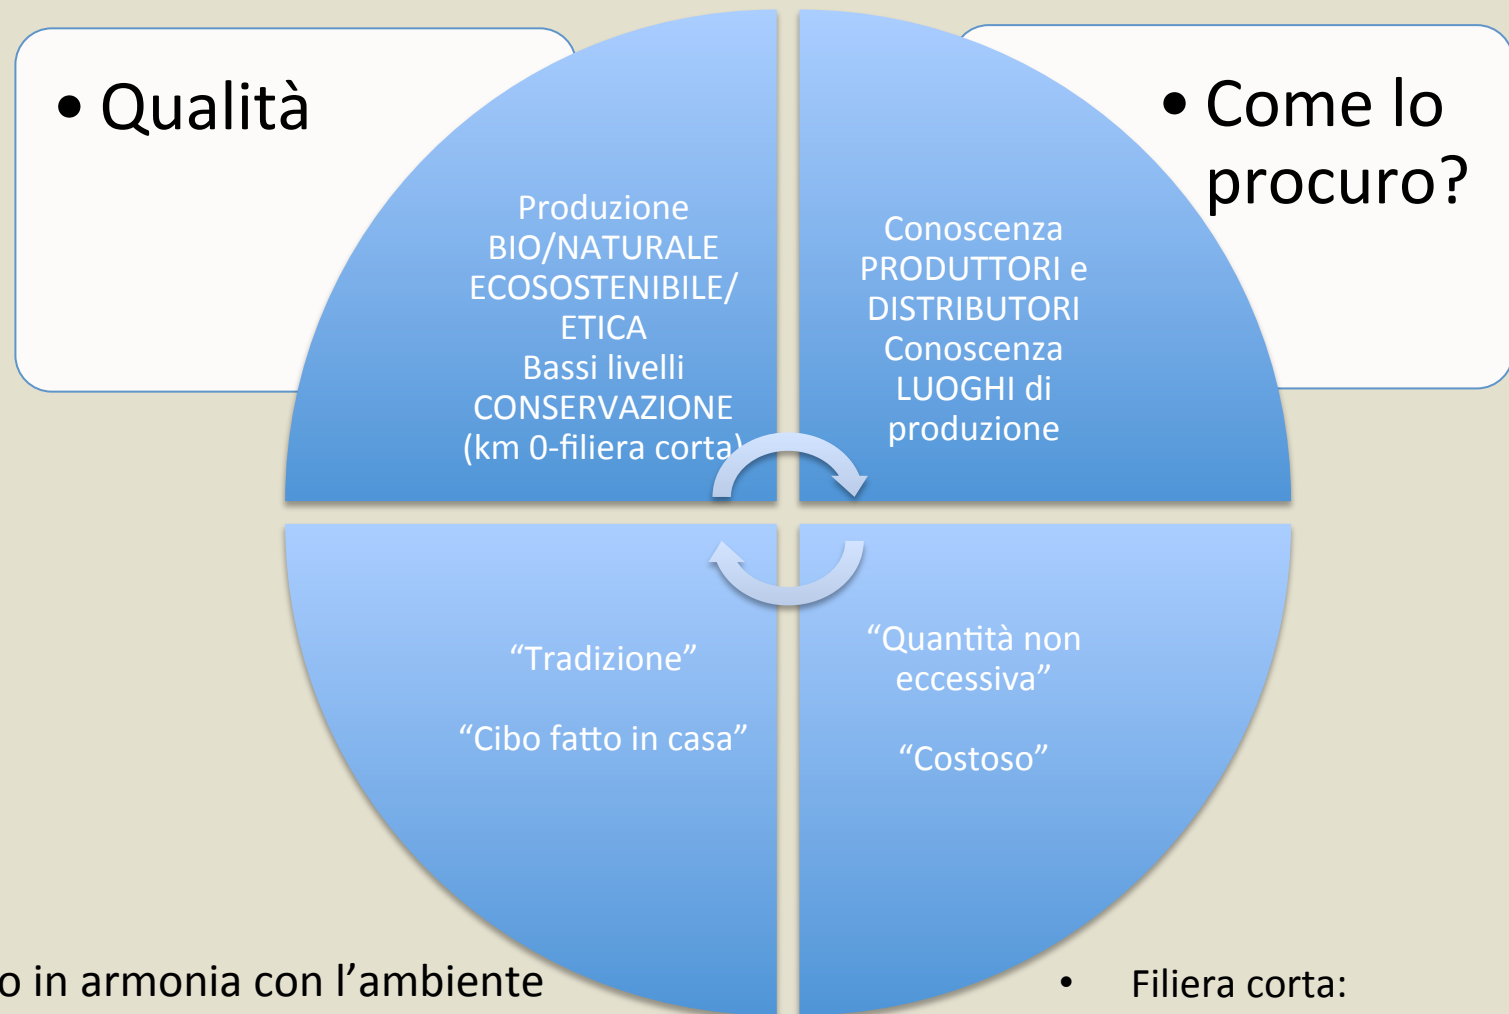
• Qualità

• Come lo procuro?

Produzione BIO/NATURALE ECOSOSTENIBILE/ ETICA
Bassi livelli CONSERVAZIONE (km 0-filiera corta)

Conoscenza PRODUTTORI e DISTRIBUTORI
Conoscenza LUOGHI di produzione

“Tradizione”

“Cibo fatto in casa”

“Quantità non eccessiva”

“Costoso”

o in armonia con l’ambiente

• Filiera corta: